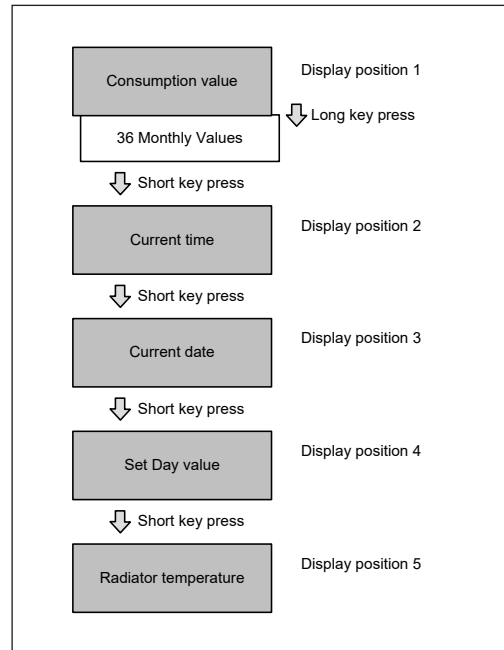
Consumption value

Display position 1

Long key press

36 Monthly Values

Short key press

Current time

Display position 2

Short key press

Current date

Display position 3

Short key press

Set Day value

Display position 4

Short key press

Radiator temperature

Display position 5